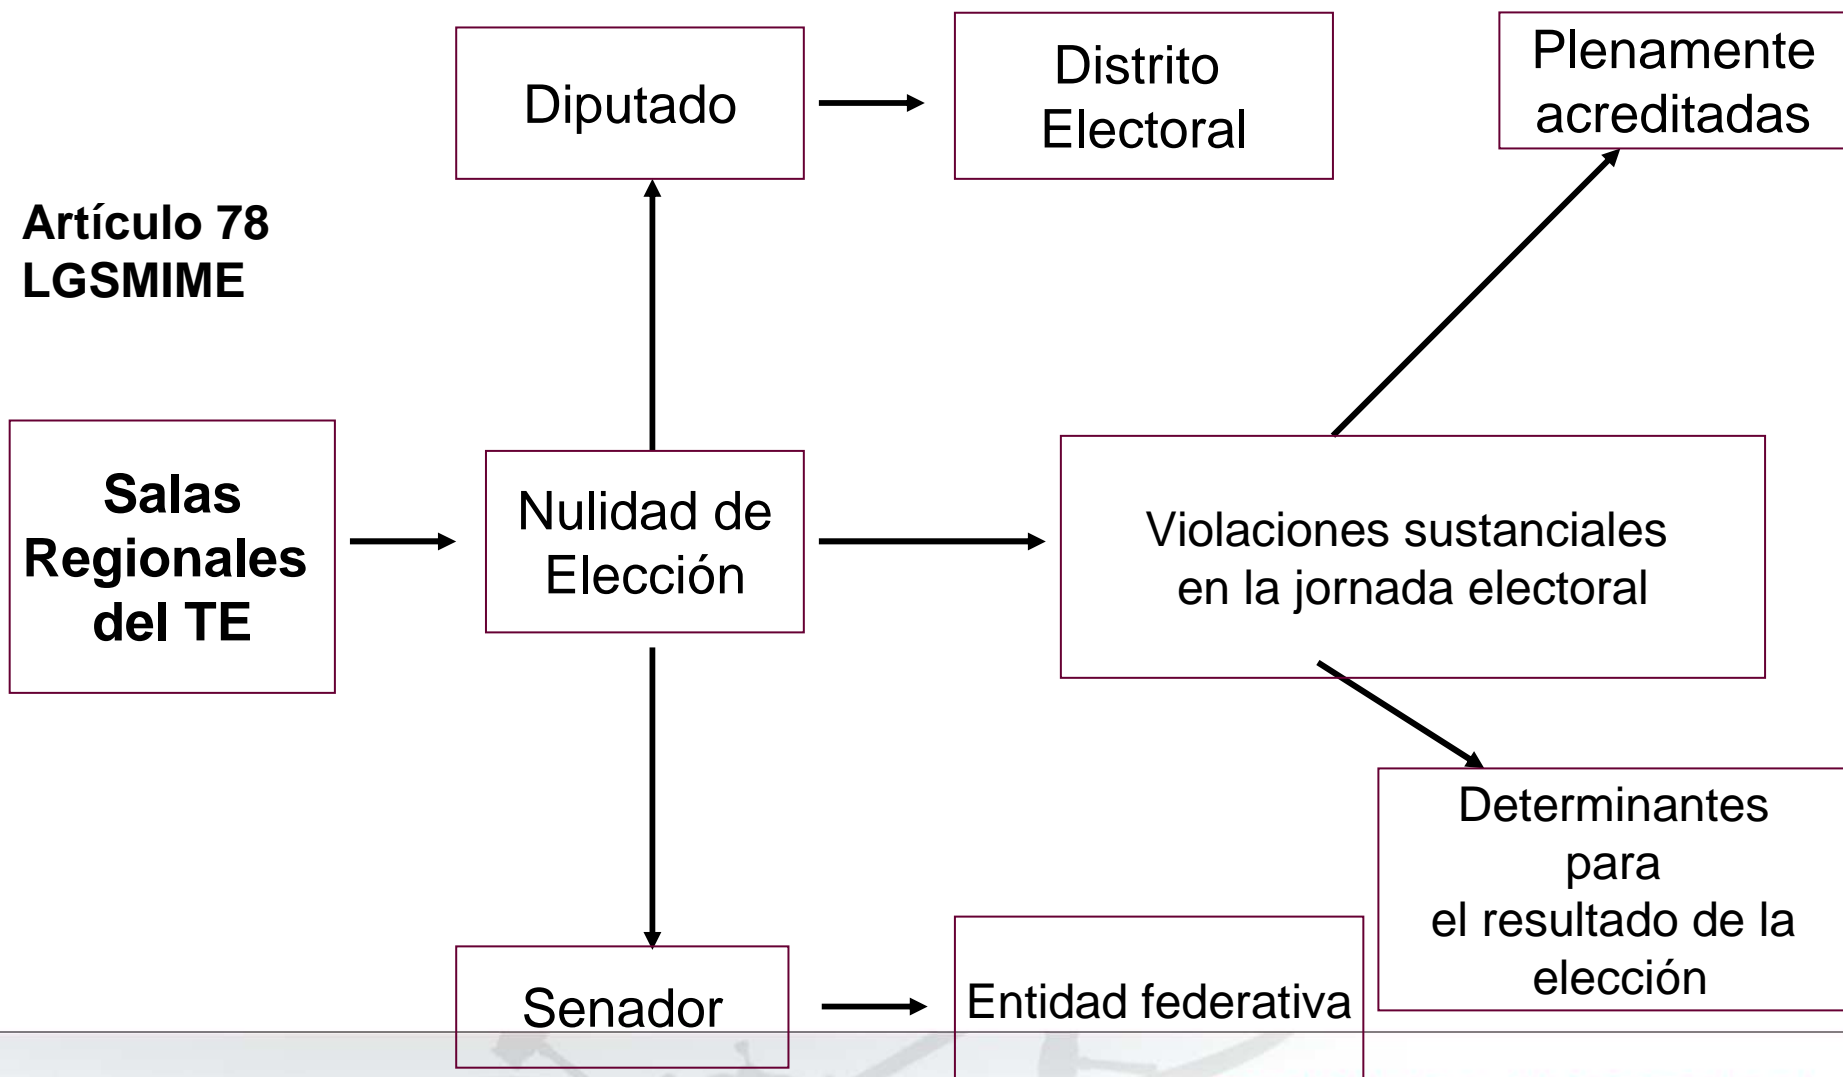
Diputado

Distrito Electoral

Plenamente acreditadas

Artículo 78 LGSMIME

Salas Regionales del TE

Nulidad de Elección

Violaciones sustanciales en la jornada electoral

Determinantes para el resultado de la elección

Senador

Entidad federativa